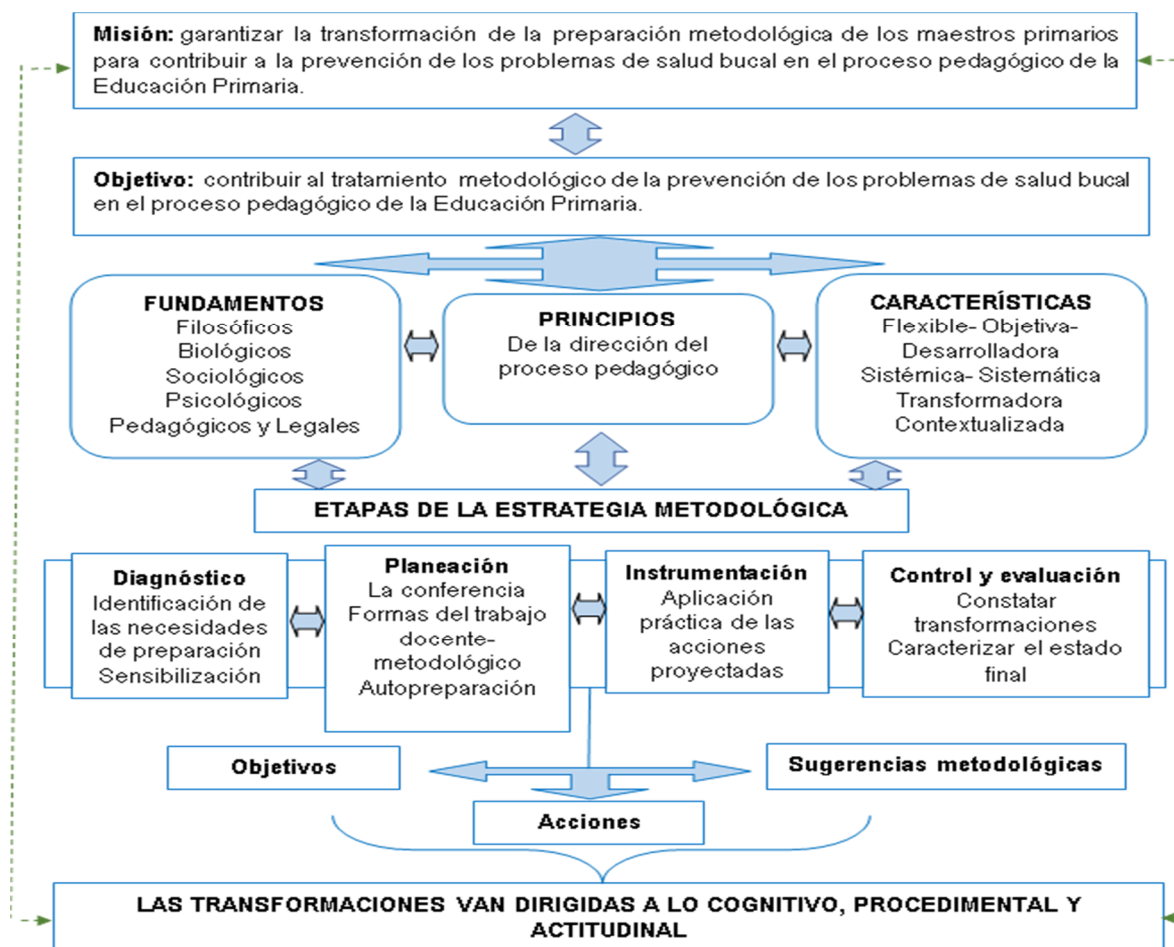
**Misión:** garantizar la transformación de la preparación metodológica de los maestros primarios para contribuir a la prevención de los problemas de salud bucal en el proceso pedagógico de la Educación Primaria.

**Objetivo:** contribuir al tratamiento metodológico de la prevención de los problemas de salud bucal en el proceso pedagógico de la Educación Primaria.

**FUNDAMENTOS**
Filosóficos
Biológicos
Sociológicos
Psicológicos
Pedagógicos y Legales

**PRINCIPIOS**
De la dirección del proceso pedagógico

**CARACTERÍSTICAS**
Flexible- Objetiva- Desarrolladora
Sistémica- Sistemática
Transformadora
Contextualizada

**ETAPAS DE LA ESTRATEGIA METODOLÓGICA**

**Diagnóstico**
Identificación de las necesidades de preparación
Sensibilización

**Planeación**
La conferencia
Formas del trabajo docente-metodológico
Autopreparación

**Instrumentación**
Aplicación práctica de las acciones proyectadas

**Control y evaluación**
Constatar transformaciones
Caracterizar el estado final

**Objetivos**

**Sugerencias metodológicas**

**Acciones**

**LAS TRANSFORMACIONES VAN DIRIGIDAS A LO COGNITIVO, PROCEDIMENTAL Y ACTITUDINAL**